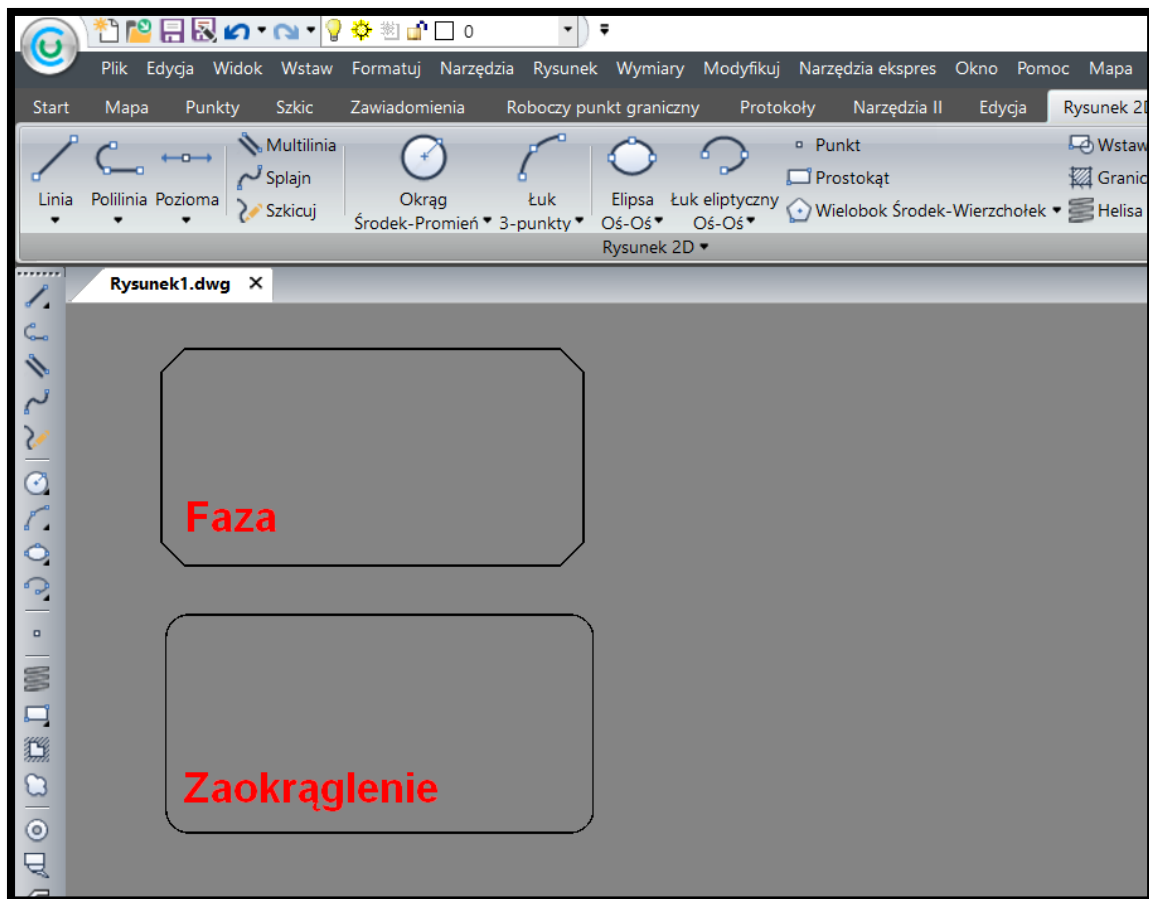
0

Plik Edycja Widok Wstaw Formatuj Narzędzia Rysunek Wymiary Modyfikuj Narzędzia ekspres Okno Pomoc Mapa

Start Mapa Punkty Szkic Zawiadomienia Roboczy punkt graniczny Protokoły Narzędzia II Edycja Rysunek 2D

Linia Polilinia Pozioma Multilinia Splajn Szkicuj Okrąg Środek-Promień Łuk 3-punkty Elipsa Oś-Oś Łuk eliptyczny Oś-Oś Punkt Prostokąt Wielobok Środek-Wierzchołek Wstaw Granic Helisa

Rysunek 2D

Rysunek1.dwg ✕

Faza

Zaokrąglenie